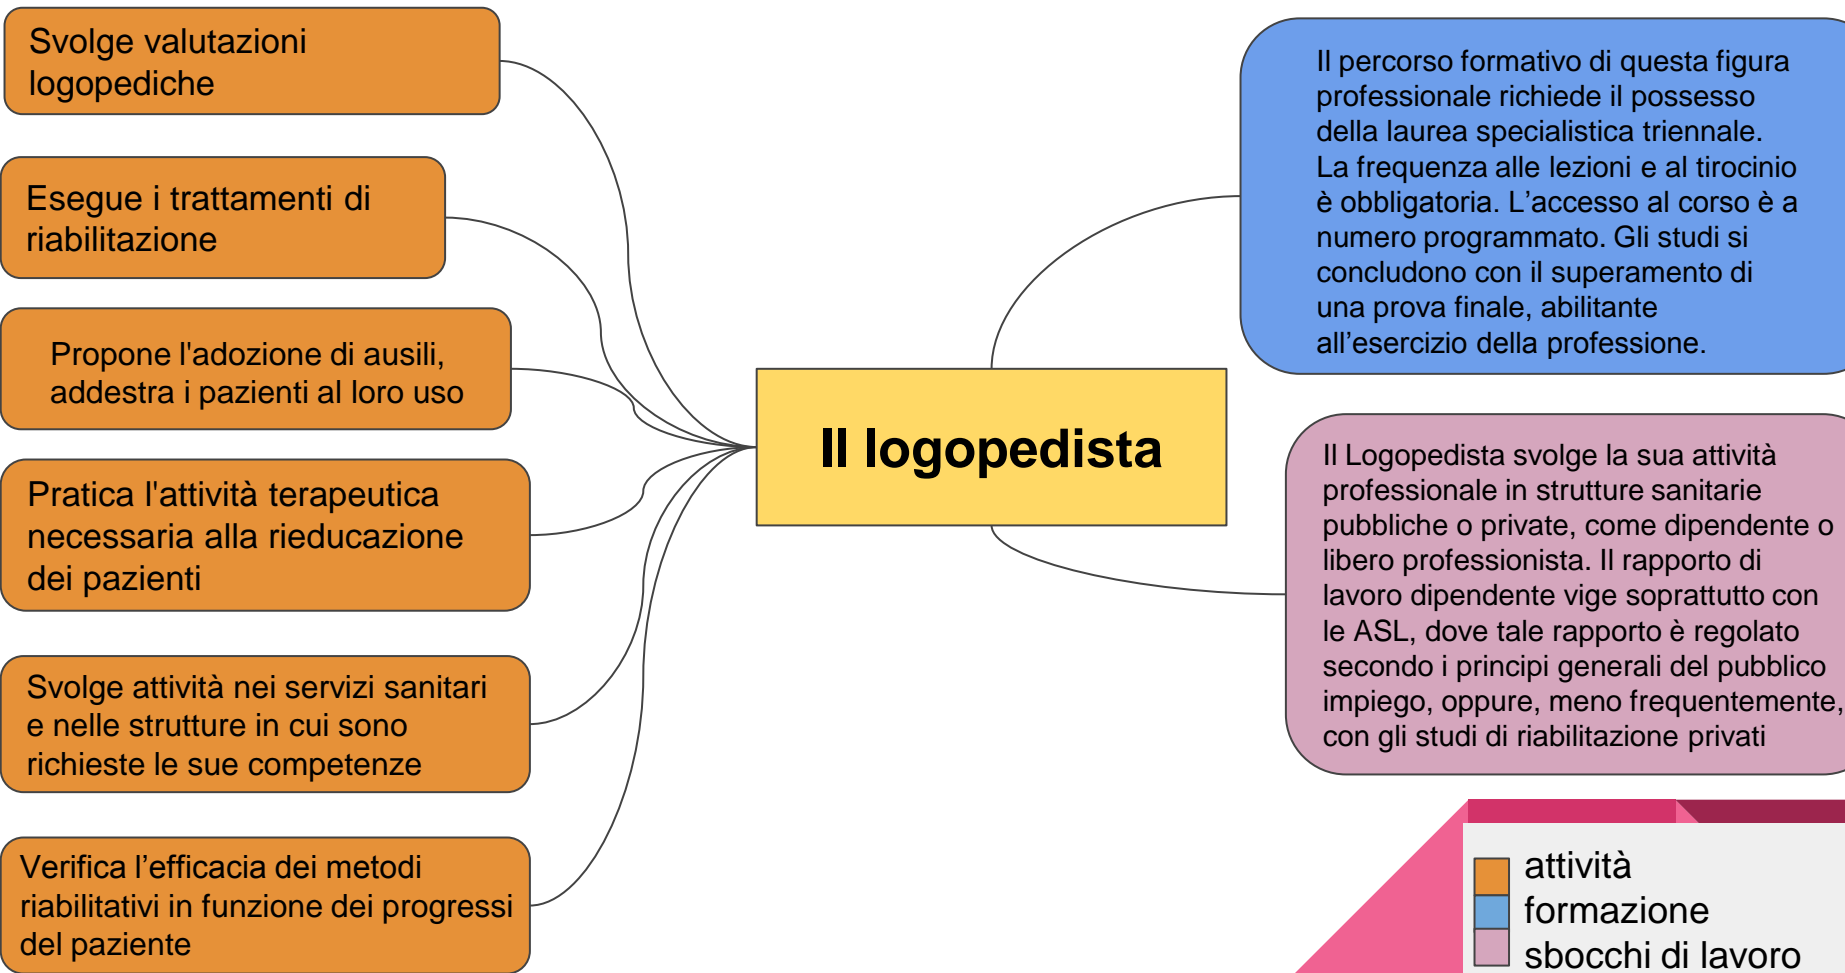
Svolge valutazioni logopediche

Esegue i trattamenti di riabilitazione

Propone l'adozione di ausili, addestra i pazienti al loro uso

Pratica l'attività terapeutica necessaria alla rieducazione dei pazienti

Svolge attività nei servizi sanitari e nelle strutture in cui sono richieste le sue competenze

Verifica l'efficacia dei metodi riabilitativi in funzione dei progressi del paziente

Il logopedista

Il percorso formativo di questa figura professionale richiede il possesso della laurea specialistica triennale. La frequenza alle lezioni e al tirocinio è obbligatoria. L'accesso al corso è a numero programmato. Gli studi si concludono con il superamento di una prova finale, abilitante all'esercizio della professione.

Il Logopedista svolge la sua attività professionale in strutture sanitarie pubbliche o private, come dipendente o libero professionista. Il rapporto di lavoro dipendente vige soprattutto con le ASL, dove tale rapporto è regolato secondo i principi generali del pubblico impiego, oppure, meno frequentemente, con gli studi di riabilitazione privati

attività
formazione
sbocchi di lavoro